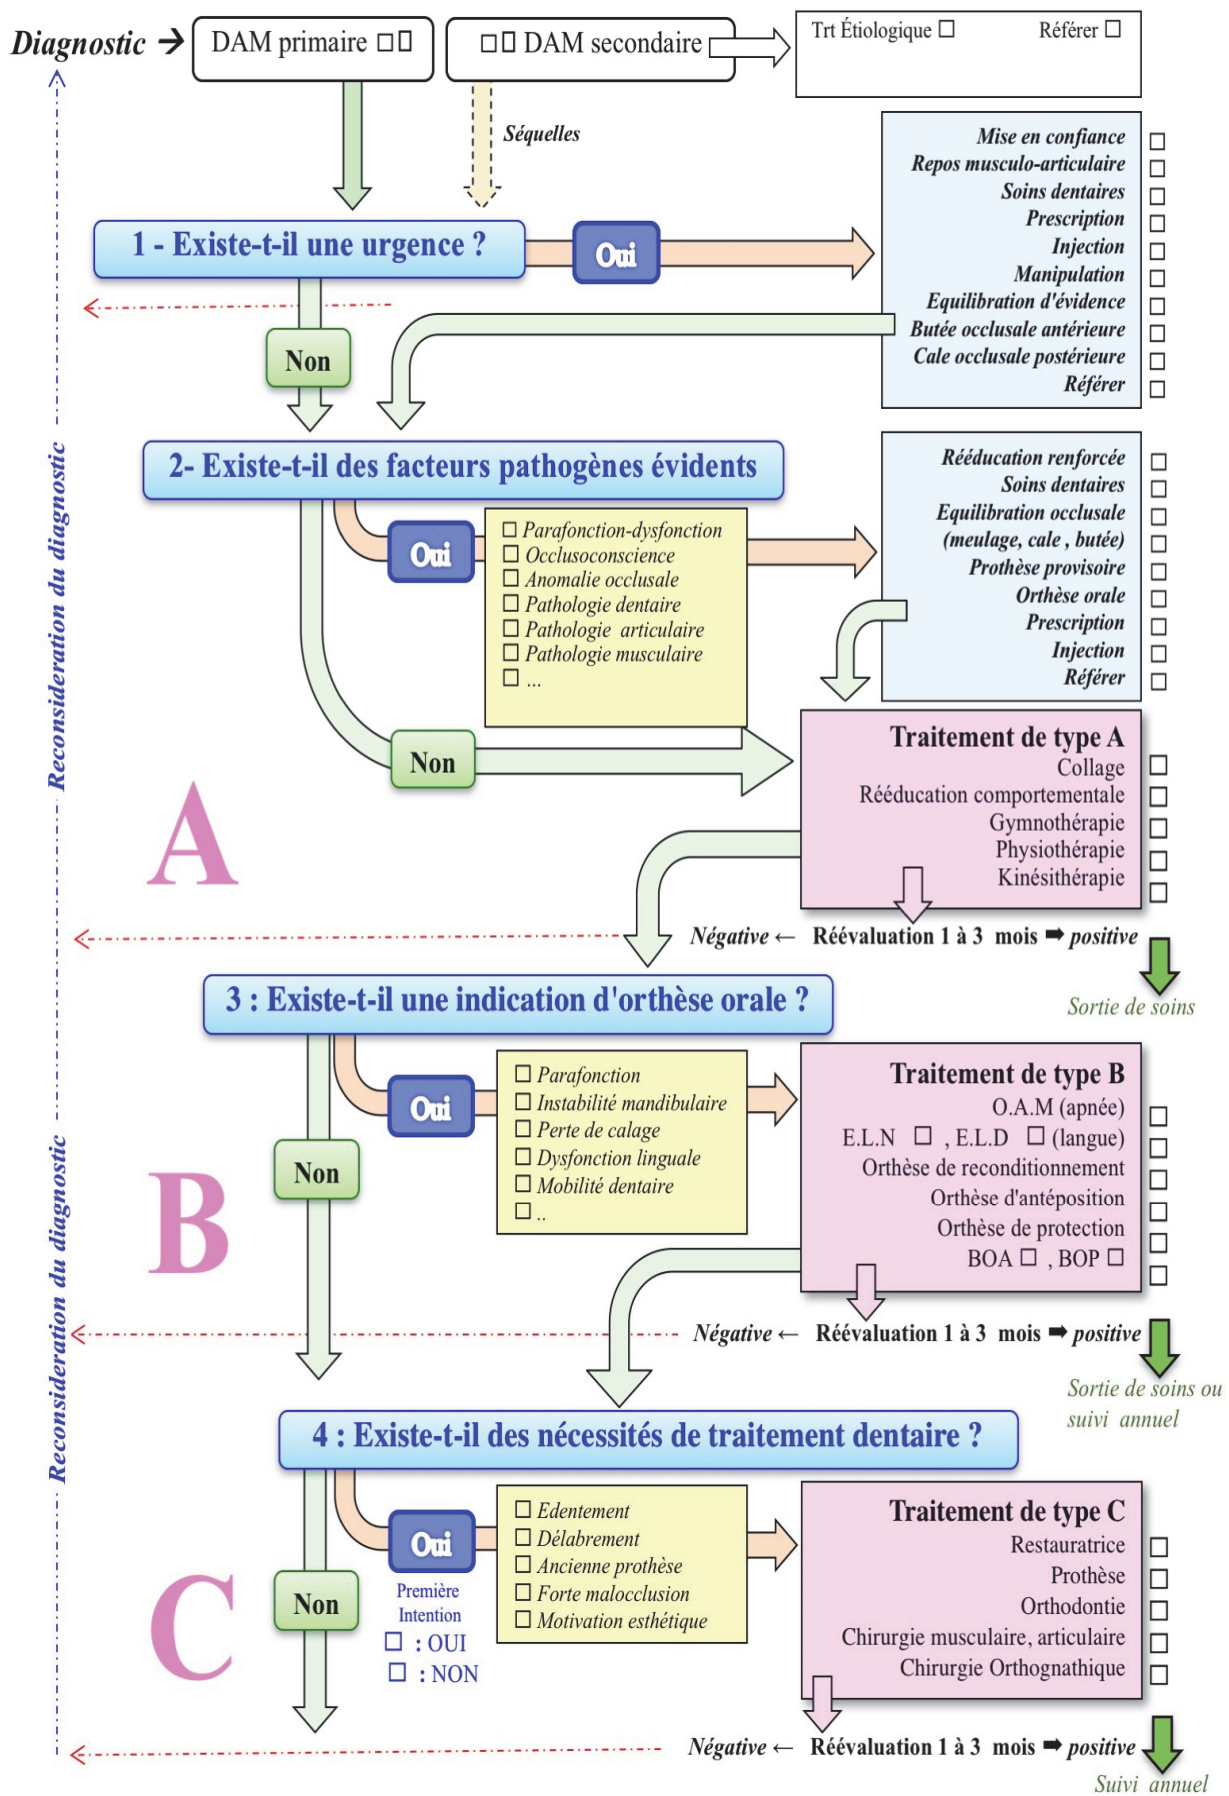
Diagnostic → DAM primaire ☐☐ ☐☐ DAM secondaire

Trt Étiologique ☐ Référer ☐

Séquelles

1 - Existe-t-il une urgence ? Oui

Mise en confiance ☐
Repos musculo-articulaire ☐
Soins dentaires ☐
Prescription ☐
Injection ☐
Manipulation ☐
Equilibration d'évidence ☐
Butée occlusale antérieure ☐
Cale occlusale postérieure ☐
Référer ☐

Non

2- Existe-t-il des facteurs pathogènes évidents

Oui

☐ Parafonction-dysfonction
☐ Occlusoconscience
☐ Anomalie occlusale
☐ Pathologie dentaire
☐ Pathologie articulaire
☐ Pathologie musculaire
☐ ...

Rééducation renforcée ☐
Soins dentaires ☐
Equilibration occlusale ☐
(meulage, cale , butée) ☐
Prothèse provisoire ☐
Orthèse orale ☐
Prescription ☐
Injection ☐
Référer ☐

Non

Traitement de type A
Collage ☐
Rééducation comportementale ☐
Gymnothérapie ☐
Physiothérapie ☐
Kinésithérapie ☐

A

Négative ← Réévaluation 1 à 3 mois ➡ positive

Sortie de soins

3 : Existe-t-il une indication d'orthèse orale ?

Oui

☐ Parafonction
☐ Instabilité mandibulaire
☐ Perte de calage
☐ Dysfonction linguale
☐ Mobilité dentaire
☐ ..

Non

Traitement de type B
O.A.M (apnée) ☐
E.L.N ☐ , E.L.D ☐ (langue) ☐
Orthèse de reconditionnement ☐
Orthèse d'antéposition ☐
Orthèse de protection ☐
BOA ☐ , BOP ☐ ☐

B

Négative ← Réévaluation 1 à 3 mois ➡ positive

Sortie de soins ou suivi annuel

4 : Existe-t-il des nécessités de traitement dentaire ?

Oui

Première Intention
☐ : OUI
☐ : NON

☐ Edentement
☐ Délabrement
☐ Ancienne prothèse
☐ Forte malocclusion
☐ Motivation esthétique

Non

Traitement de type C
Restauratrice ☐
Prothèse ☐
Orthodontie ☐
Chirurgie musculaire, articulaire ☐
Chirurgie Orthognathique ☐

C

Négative ← Réévaluation 1 à 3 mois ➡ positive

Suivi annuel

Reconsideration du diagnostic

Reconsideration du diagnostic